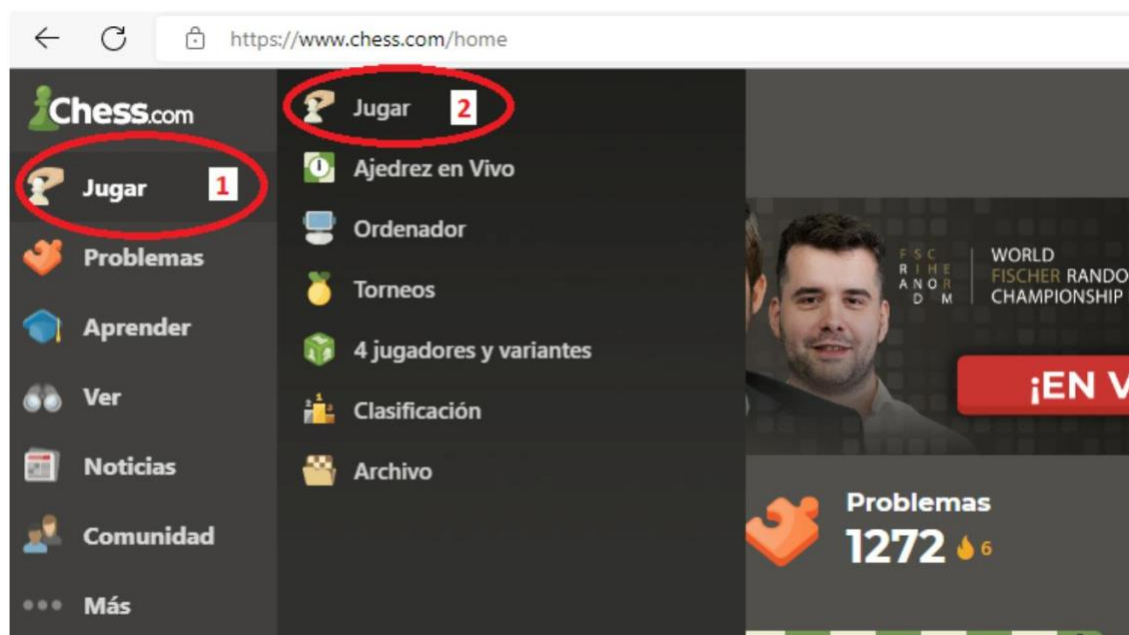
https://www.chess.com/home

Chess.com

Jugar 1

Problemas

Aprender

Ver

Noticias

Comunidad

Más

Jugar 2

Ajedrez en Vivo

Ordenador

Torneos

4 jugadores y variantes

Clasificación

Archivo

F S C
R I H E
A N O R
D M

WORLD
FISCHER RANDO
CHAMPIONSHIP

¡EN V

Problemas
1272 6